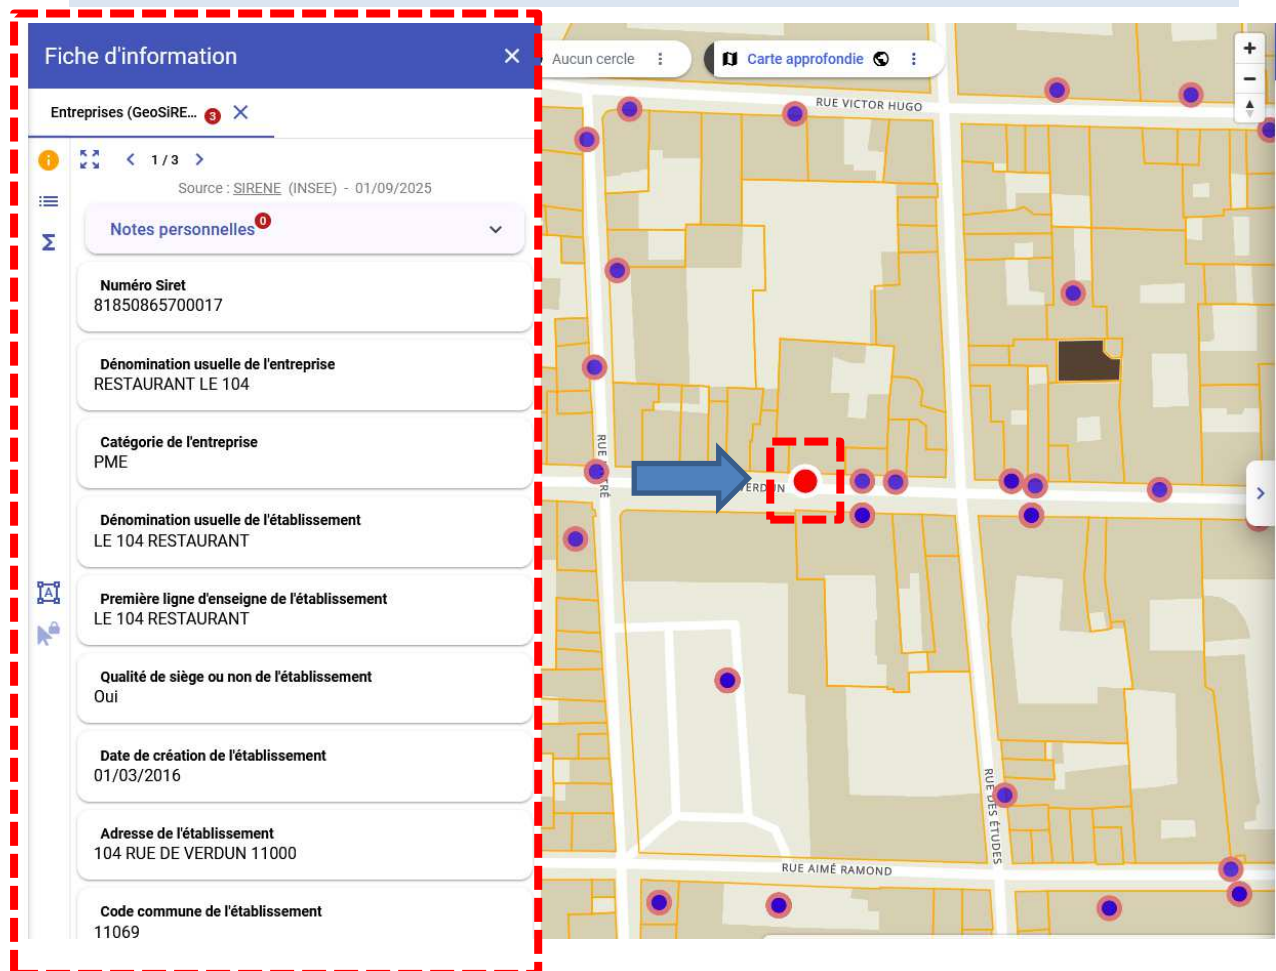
Fiche d'information
Entreprises (GeoSiRE... 3
1 / 3
Source : SIRENE (INSEE) - 01/09/2025
Notes personnelles 0

Numéro Siret
81850865700017

Dénomination usuelle de l'entreprise
RESTAURANT LE 104

Catégorie de l'entreprise
PME

Dénomination usuelle de l'établissement
LE 104 RESTAURANT

Première ligne d'enseigne de l'établissement
LE 104 RESTAURANT

Qualité de siège ou non de l'établissement
Oui

Date de création de l'établissement
01/03/2016

Adresse de l'établissement
104 RUE DE VERDUN 11000

Code commune de l'établissement
11069

Aucun cercle
Carte approfondie
RUE VICTOR HUGO
RUE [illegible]RÉ
ERD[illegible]N
RUE DES ÉTUDES
RUE AIMÉ RAMOND